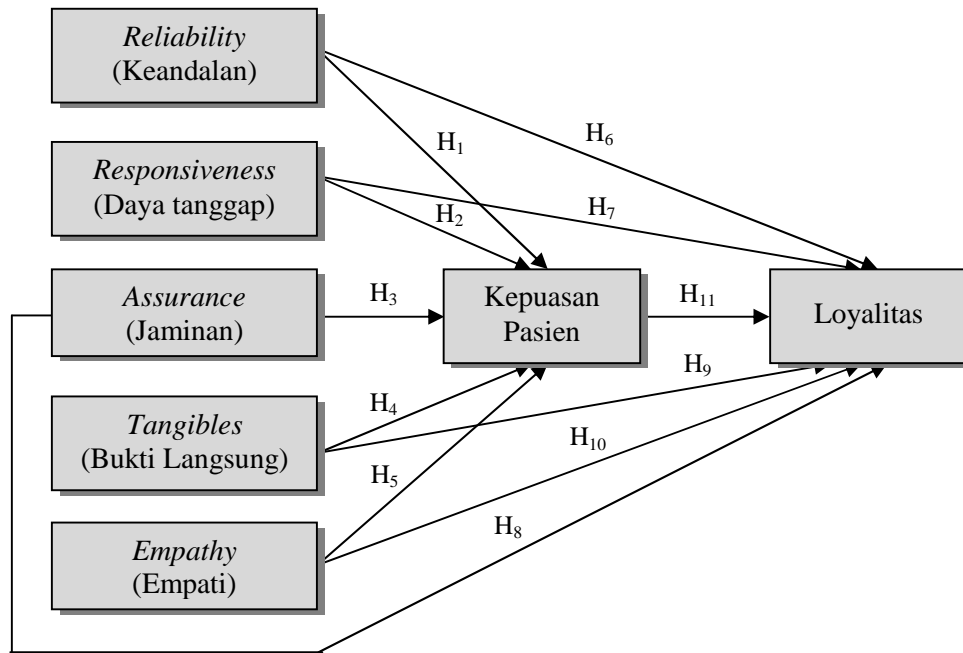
Reliability
(Keandalan)

H$_1$

H$_6$

Responsiveness
(Daya tanggap)

H$_2$

H$_7$

Assurance
(Jaminan)

H$_3$

Kepuasan Pasien

H$_{11}$

Loyalitas

H$_9$

H$_4$

Tangibles
(Bukti Langsung)

H$_{10}$

H$_5$

H$_8$

Empathy
(Empati)